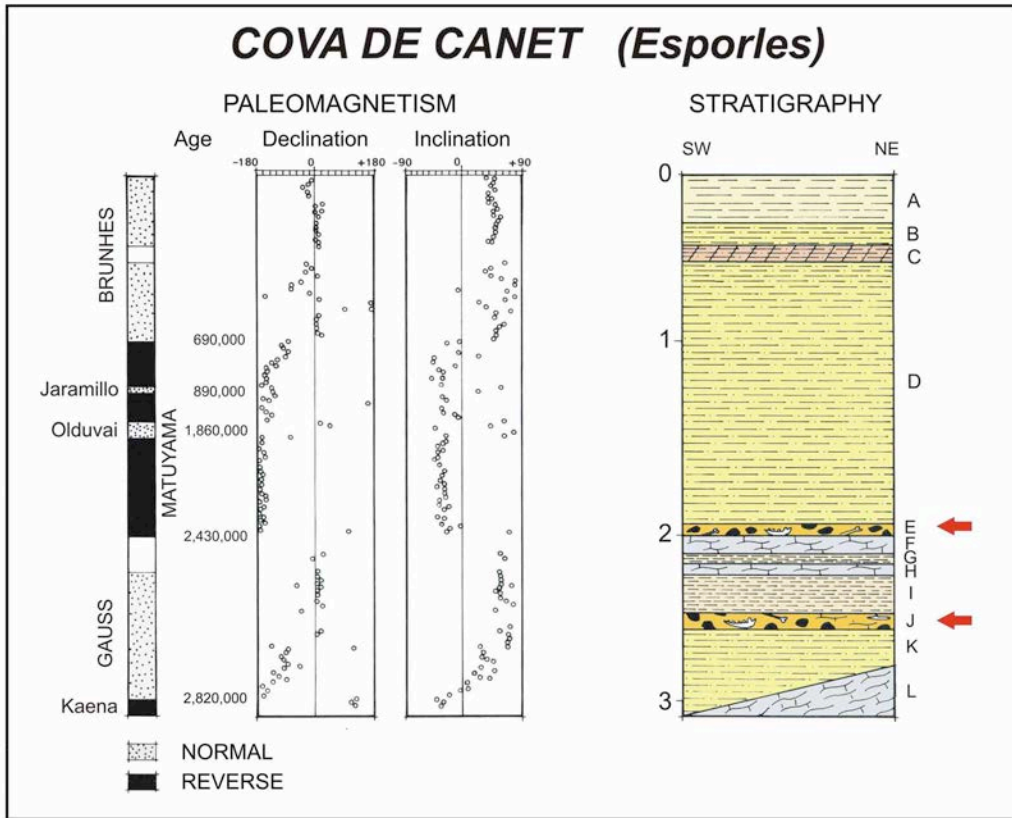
COVA DE CANET (Esporles)

PALEOMAGNETISM

STRATIGRAPHY

Age

Declination

Inclination

-180 0 +180

-90 0 +90

BRUNHES

690,000

Jaramillo

890,000

Olduvai

1,860,000

MATUYAMA

2,430,000

GAUSS

Kaena

2,820,000

NORMAL

REVERSE

SW

NE

0

1

2

3

A

B

C

D

E

F

G

H

I

J

K

L